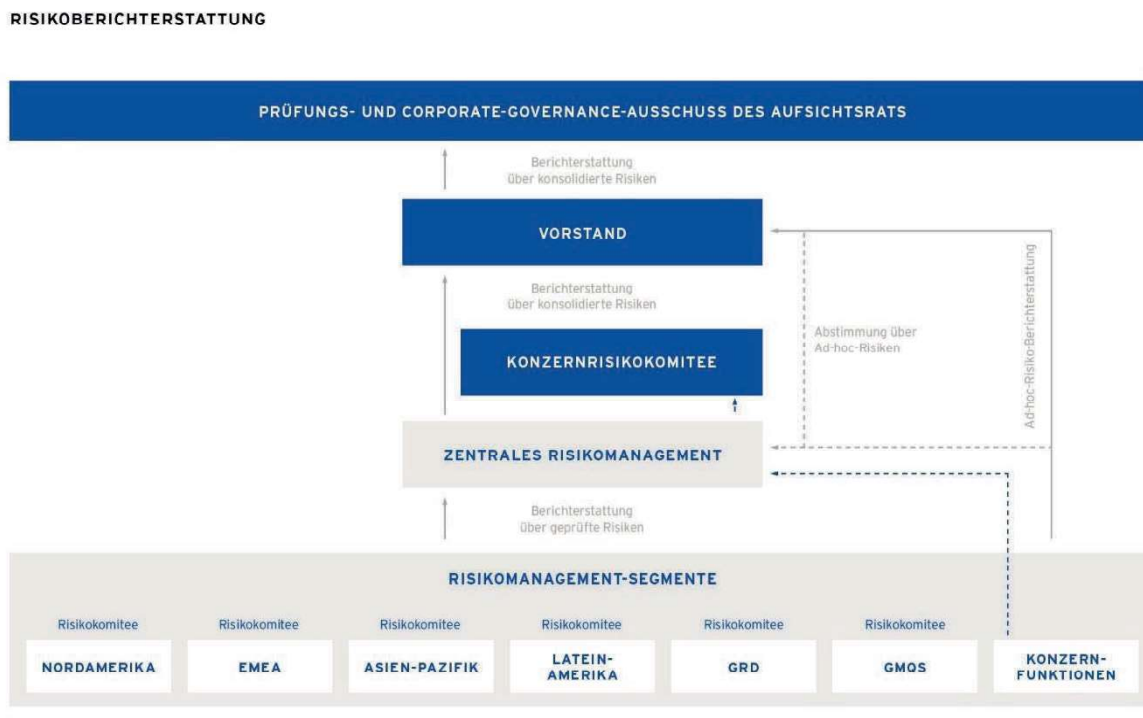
RISIKOBERICHTERSTATTUNG

PRÜFUNGS- UND CORPORATE-GOVERNANCE-AUSSCHUSS DES AUFSICHTSRATS

Berichterstattung über konsolidierte Risiken

VORSTAND

Berichterstattung über konsolidierte Risiken

KONZERNRISIKOKOMITEE

Abstimmung über Ad-hoc-Risiken

Ad-hoc-Risiko-Berichterstattung

ZENTRALES RISIKOMANAGEMENT

Berichterstattung über geprüfte Risiken

RISIKOMANAGEMENT-SEGMENTE

Risikokomitee
NORDAMERIKA

Risikokomitee
EMEA

Risikokomitee
ASIEN-PAZIFIK

Risikokomitee
LATEINAMERIKA

Risikokomitee
GRD

Risikokomitee
GMOS

KONZERNFUNKTIONEN